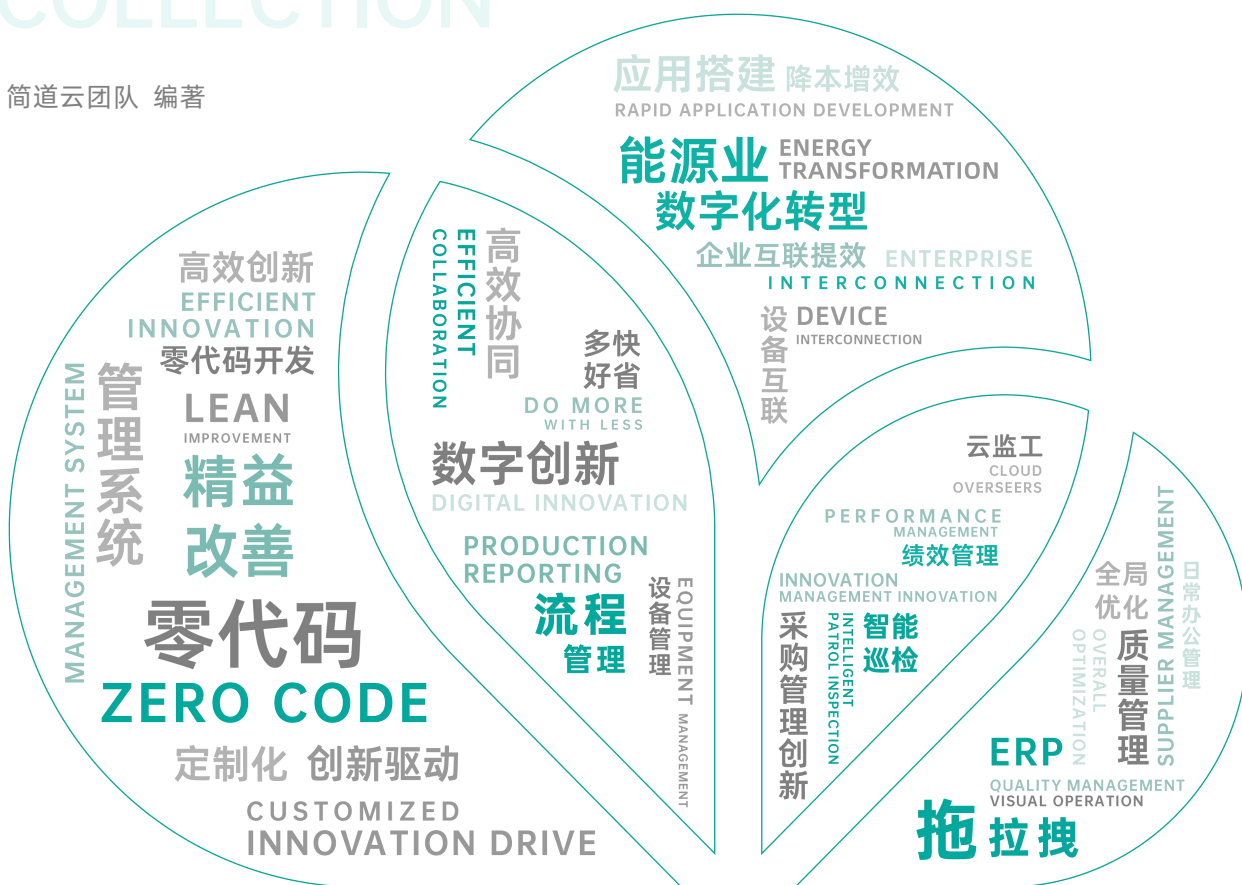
COLLECTION

简道云团队 编著

应用搭建 降本增效
RAPID APPLICATION DEVELOPMENT

能源业 ENERGY TRANSFORMATION
数字化转型

企业互联提效 ENTERPRISE INTERCONNECTION

设备互联 DEVICE INTERCONNECTION

高效创新
EFFICIENT INNOVATION
零代码开发

MANAGEMENT SYSTEM
管理系统

LEAN IMPROVEMENT
精益改善

零代码
ZERO CODE

定制化 创新驱动
CUSTOMIZED INNOVATION DRIVE

EFFICIENT COLLABORATION
高效协同

多快好省
DO MORE WITH LESS

数字创新
DIGITAL INNOVATION

PRODUCTION REPORTING
流程管理

设备管理
EQUIPMENT MANAGEMENT

云监工
CLOUD OVERSEERS

PERFORMANCE MANAGEMENT
绩效管理

INNOVATION MANAGEMENT INNOVATION

采购管理创新

INTELLIGENT PATROL INSPECTION
智能巡检

全局优化
OVERALL OPTIMIZATION

质量管理

SUPPLIER MANAGEMENT
日常办公管理

ERP
QUALITY MANAGEMENT
VISUAL OPERATION

拖拉拽